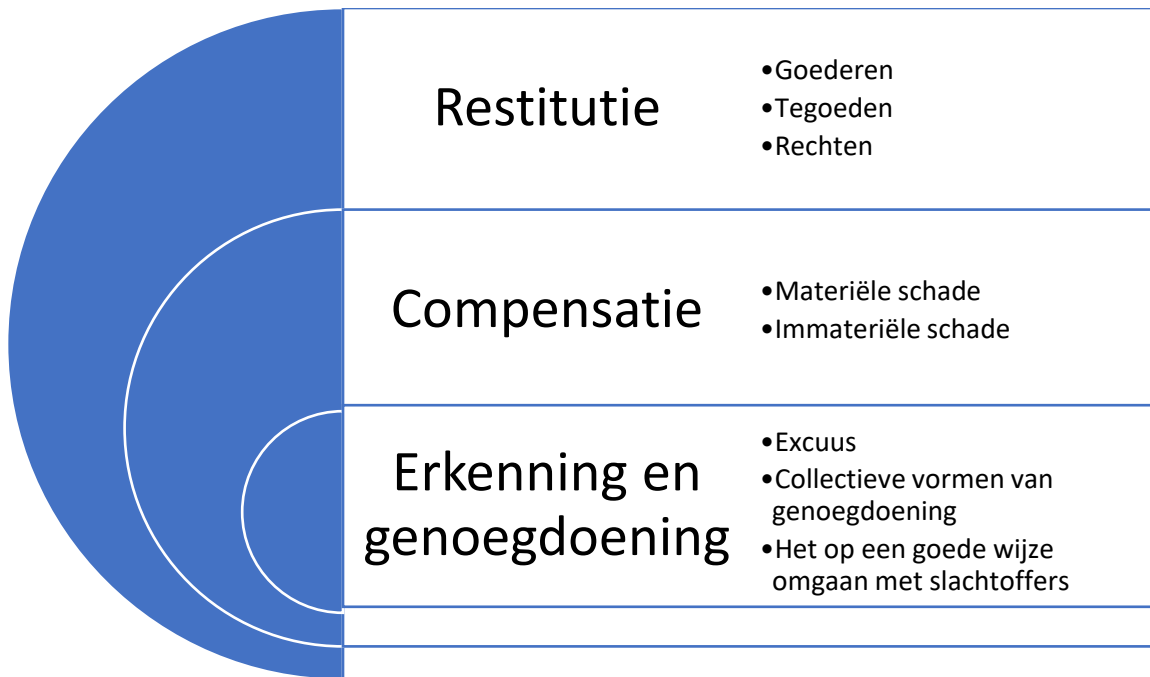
Restitutie

•Goederen
•Tegoeden
•Rechten

Compensatie

•Materiële schade
•Immateriële schade

Erkenning en genoegdoening

•Excuus
•Collectieve vormen van genoegdoening
•Het op een goede wijze omgaan met slachtoffers